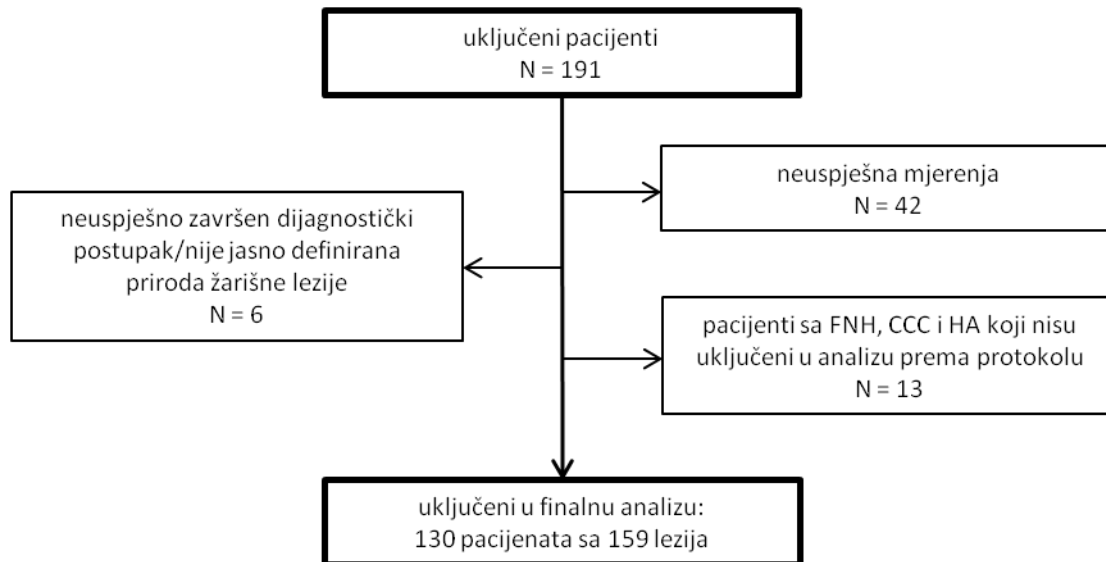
uključeni pacijenti
N = 191

neuspješna mjerenja
N = 42

neuspješno završen dijagnostički postupak/nije jasno definirana priroda žarišne lezije
N = 6

pacijenti sa FNH, CCC i HA koji nisu uključeni u analizu prema protokolu
N = 13

uključeni u finalnu analizu:
130 pacijenata sa 159 lezija